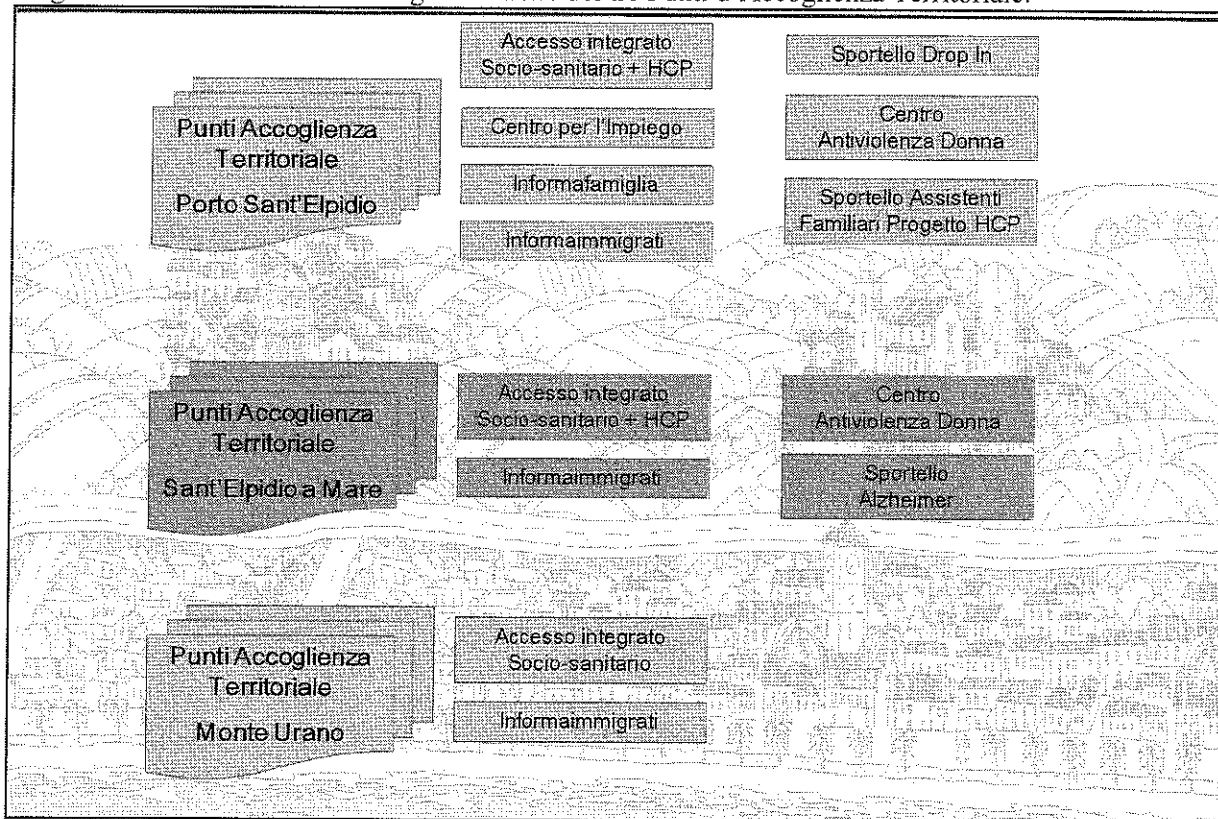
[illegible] Accoglienza Territoriale.

Punti Accoglienza Territoriale

Porto Sant'Elpidio

Accesso integrato Socio-sanitario + HCP

Centro per l'Impiego

Informafamiglia

Informaimmigrati

Sportello Drop In

Centro Antiviolenza Donna

Sportello Assistenti Familiari Progetto HCP

Punti Accoglienza Territoriale

Sant'Elpidio a Mare

Accesso integrato Socio-sanitario + HCP

Informaimmigrati

Centro Antiviolenza Donna

Sportello Alzheimer

Punti Accoglienza Territoriale

Monte Urano

Accesso integrato Socio-sanitario

Informaimmigrati